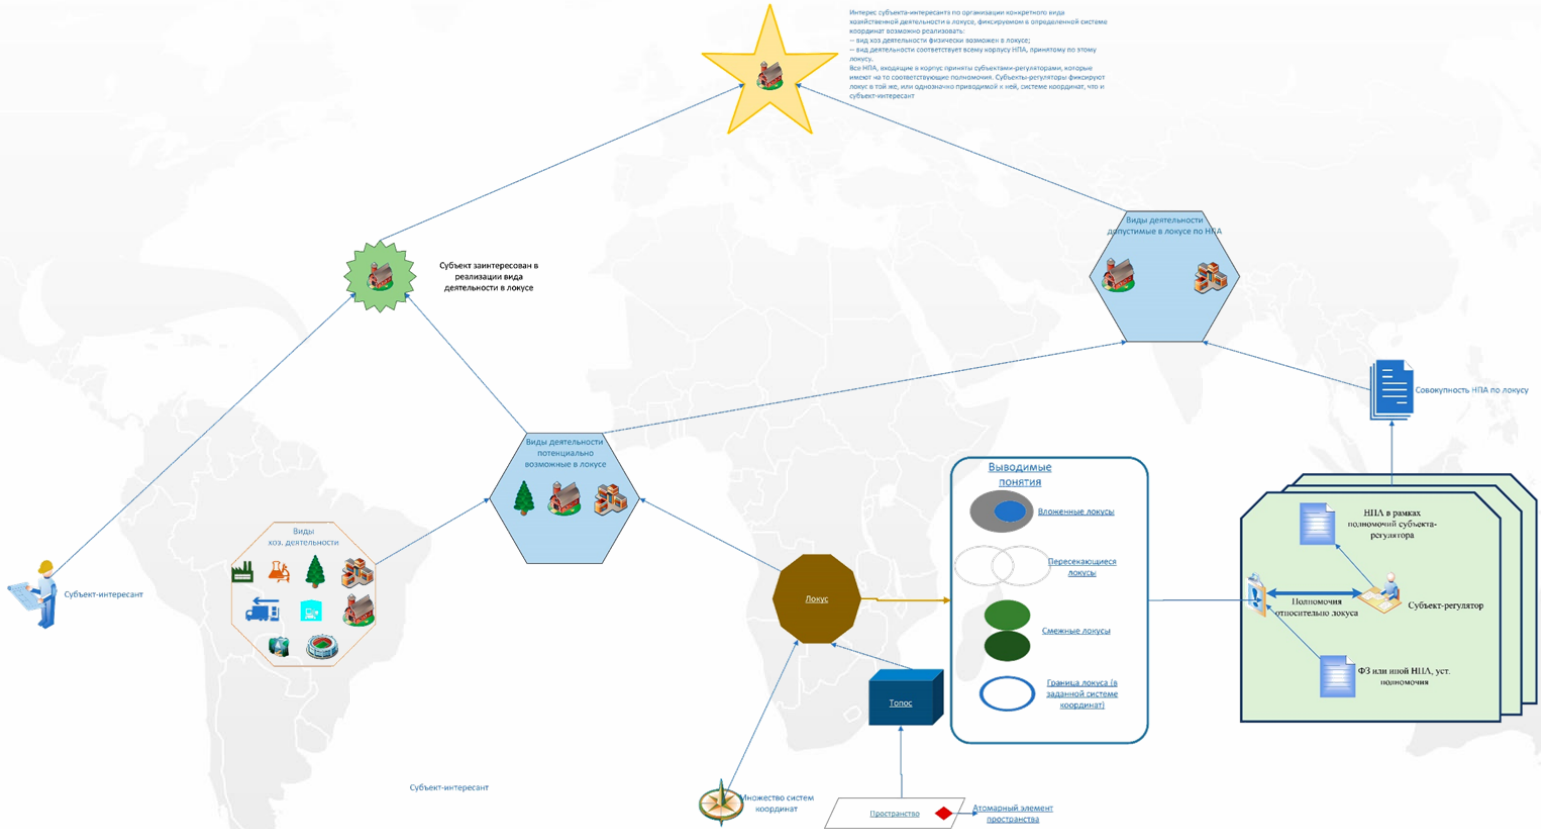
Интерес субъекта-интересанта по организации конкретного вида хозяйственной деятельности в локусе, фиксируемом в определенной системе координат возможно реализовать:
— вид хоз.деятельности физически возможен в локусе;
— вид деятельности соответствует всему корпусу НПА, принятому по этому локусу.
Все НПА, входящие в корпус приняты субъектами-регуляторами, которые имеют на то соответствующие полномочия. Субъекты-регуляторы фиксируют локус в той же, или однозначно приводимой к ней, системе координат, что и субъект-интересант

Субъект заинтересован в реализации вида деятельности в локусе

Виды деятельности допустимые в локусе по НПА

Совокупность НПА по локусу

Виды деятельности потенциально возможные в локусе

Виды хоз. деятельности

Субъект-интересант

Выводимые понятия

Вложенные локусы

Пересекающиеся локусы

Смежные локусы

Граница локуса (в заданной системе координат)

НПА в рамках полномочий субъекта-регулятора

Полномочия относительно локуса

Субъект-регулятор

ФЗ или иной НПА, уст. полномочия

Локус

Топос

Субъект-интересант

Множество систем координат

Пространство

Атомарный элемент пространства